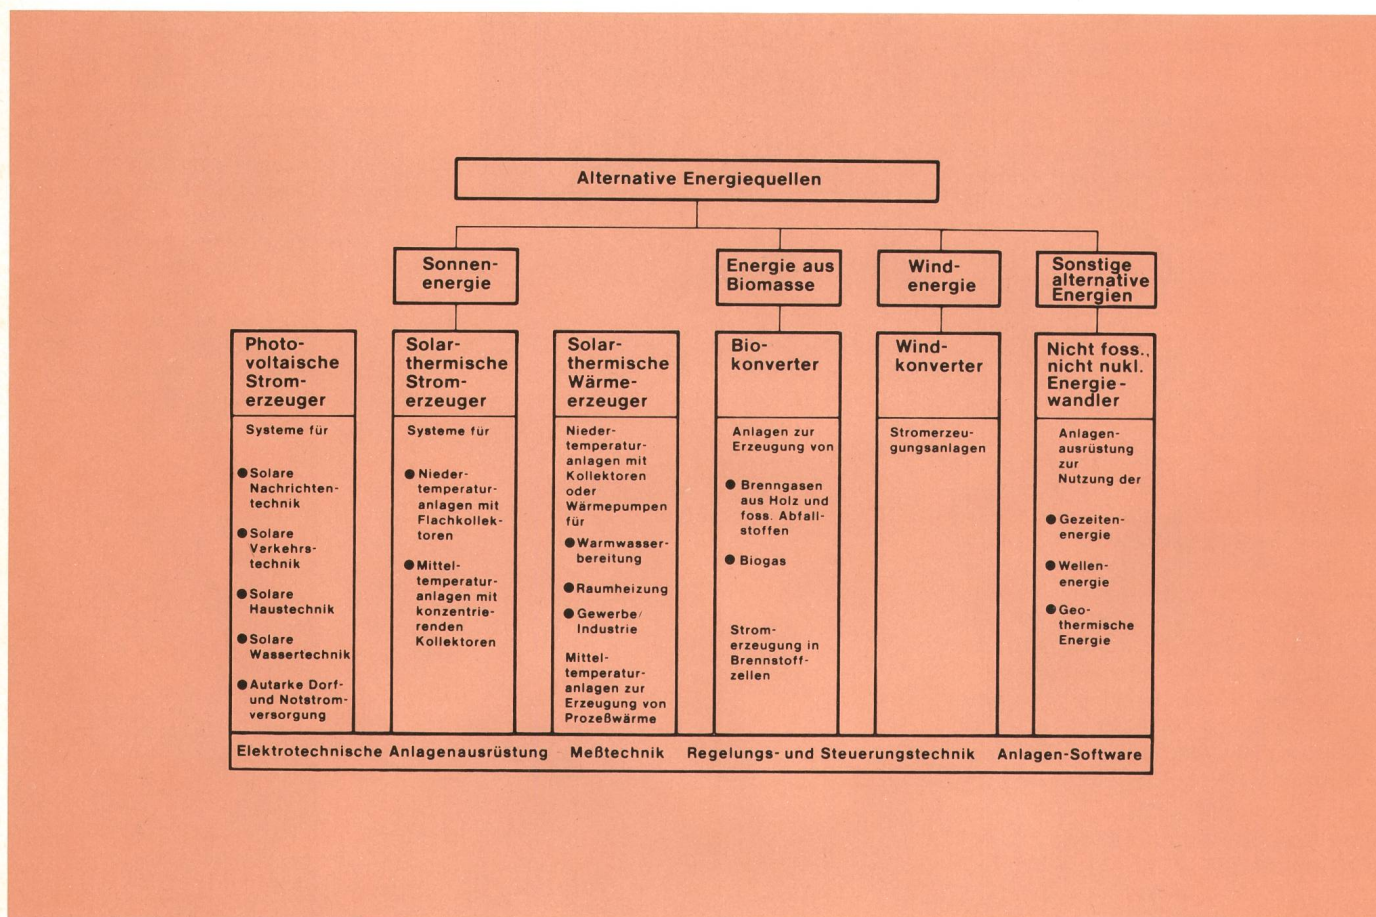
Alternative Energiequellen

Sonnenenergie

Energie aus Biomasse

Windenergie

Sonstige alternative Energien

Photovoltaische Stromerzeuger

Systeme für

● Solare Nachrichtentechnik

● Solare Verkehrstechnik

● Solare Haustechnik

● Solare Wassertechnik

● Autarke Dorf- und Notstromversorgung

Solarthermische Stromerzeuger

Systeme für

● Niedertemperaturanlagen mit Flachkollektoren

● Mitteltemperaturanlagen mit konzentrierenden Kollektoren

Solarthermische Wärmeerzeuger

Niedertemperaturanlagen mit Kollektoren oder Wärmepumpen für

● Warmwasserbereitung

● Raumheizung

● Gewerbe/ Industrie

Mitteltemperaturanlagen zur Erzeugung von Prozeßwärme

Biokonverter

Anlagen zur Erzeugung von

● Brenngasen aus Holz und foss. Abfallstoffen

● Biogas

Stromerzeugung in Brennstoffzellen

Windkonverter

Stromerzeugungsanlagen

Nicht foss., nicht nukl. Energiewandler

Anlagenausrüstung zur Nutzung der

● Gezeitenenergie

● Wellenenergie

● Geothermische Energie

Elektrotechnische Anlagenausrüstung Meßtechnik Regelungs- und Steuerungstechnik Anlagen-Software